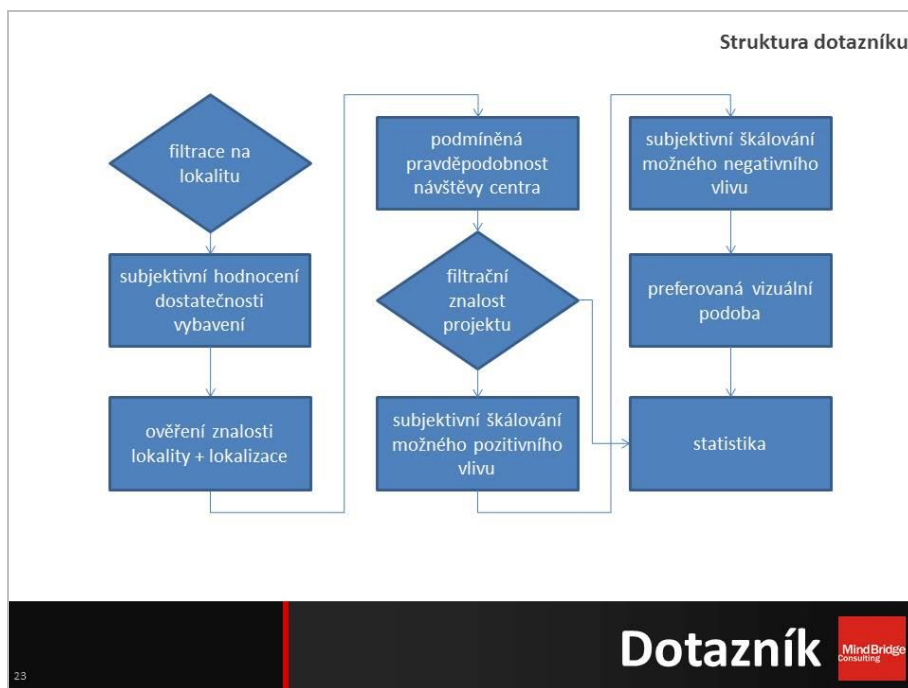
Struktura dotazníku

filtrace na lokalitu

subjektivní hodnocení dostatečnosti vybavení

ověření znalosti lokality + lokalizace

podmíněná pravděpodobnost návštěvy centra

filtrační znalost projektu

subjektivní škálování možného pozitivního vlivu

subjektivní škálování možného negativního vlivu

preferovaná vizuální podoba

statistika

23

Dotazník

MindBridge Consulting